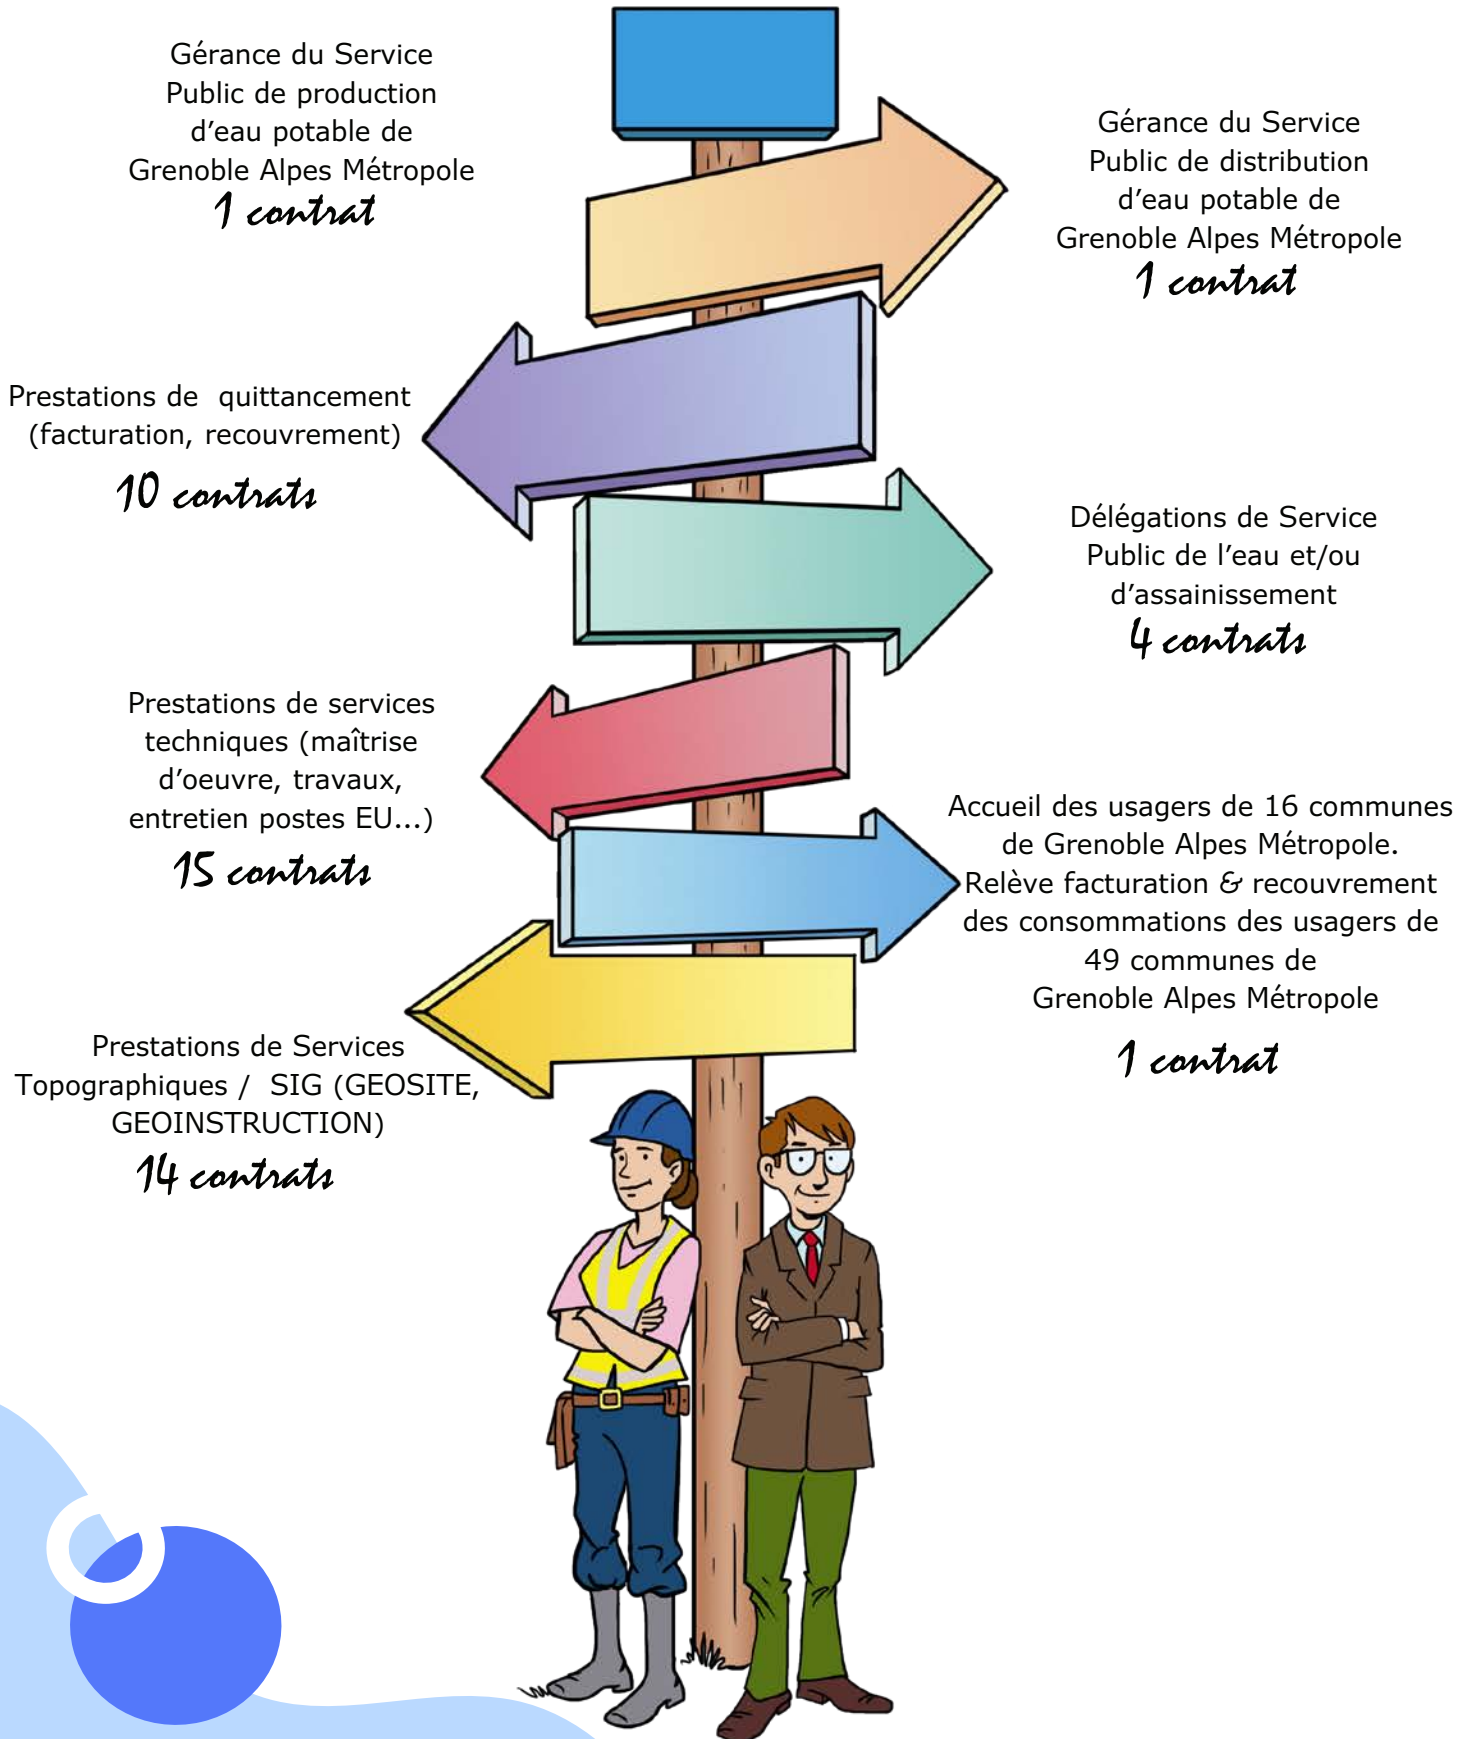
Gérance du Service Public de production d’eau potable de Grenoble Alpes Métropole
1 contrat

Gérance du Service Public de distribution d’eau potable de Grenoble Alpes Métropole
1 contrat

Prestations de quittancement (facturation, recouvrement)
10 contrats

Délégations de Service Public de l’eau et/ou d’assainissement
4 contrats

Prestations de services techniques (maîtrise d’oeuvre, travaux, entretien postes EU...)
15 contrats

Accueil des usagers de 16 communes de Grenoble Alpes Métropole.
Relève facturation & recouvrement des consommations des usagers de 49 communes de Grenoble Alpes Métropole
1 contrat

Prestations de Services Topographiques / SIG (GEOSITE, GEOINSTRUCTION)
14 contrats